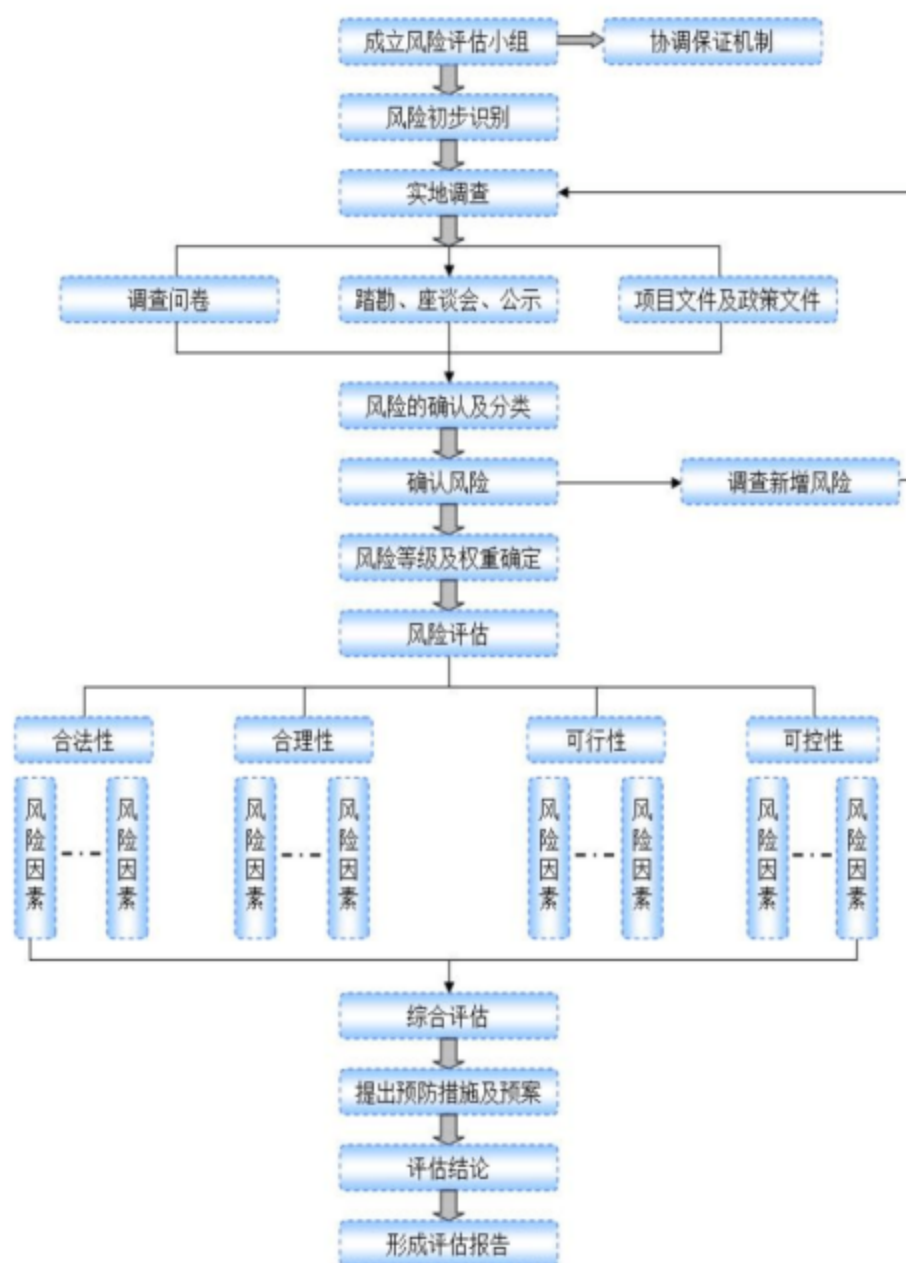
成立风险评估小组
协调保证机制
风险初步识别
实地调查
调查问卷
踏勘、座谈会、公示
项目文件及政策文件
风险的确认及分类
确认风险
调查新增风险
风险等级及权重确定
风险评估
合法性
合理性
可行性
可控性
风险因素
风险因素
风险因素
风险因素
风险因素
风险因素
风险因素
风险因素
综合评估
提出预防措施及预案
评估结论
形成评估报告